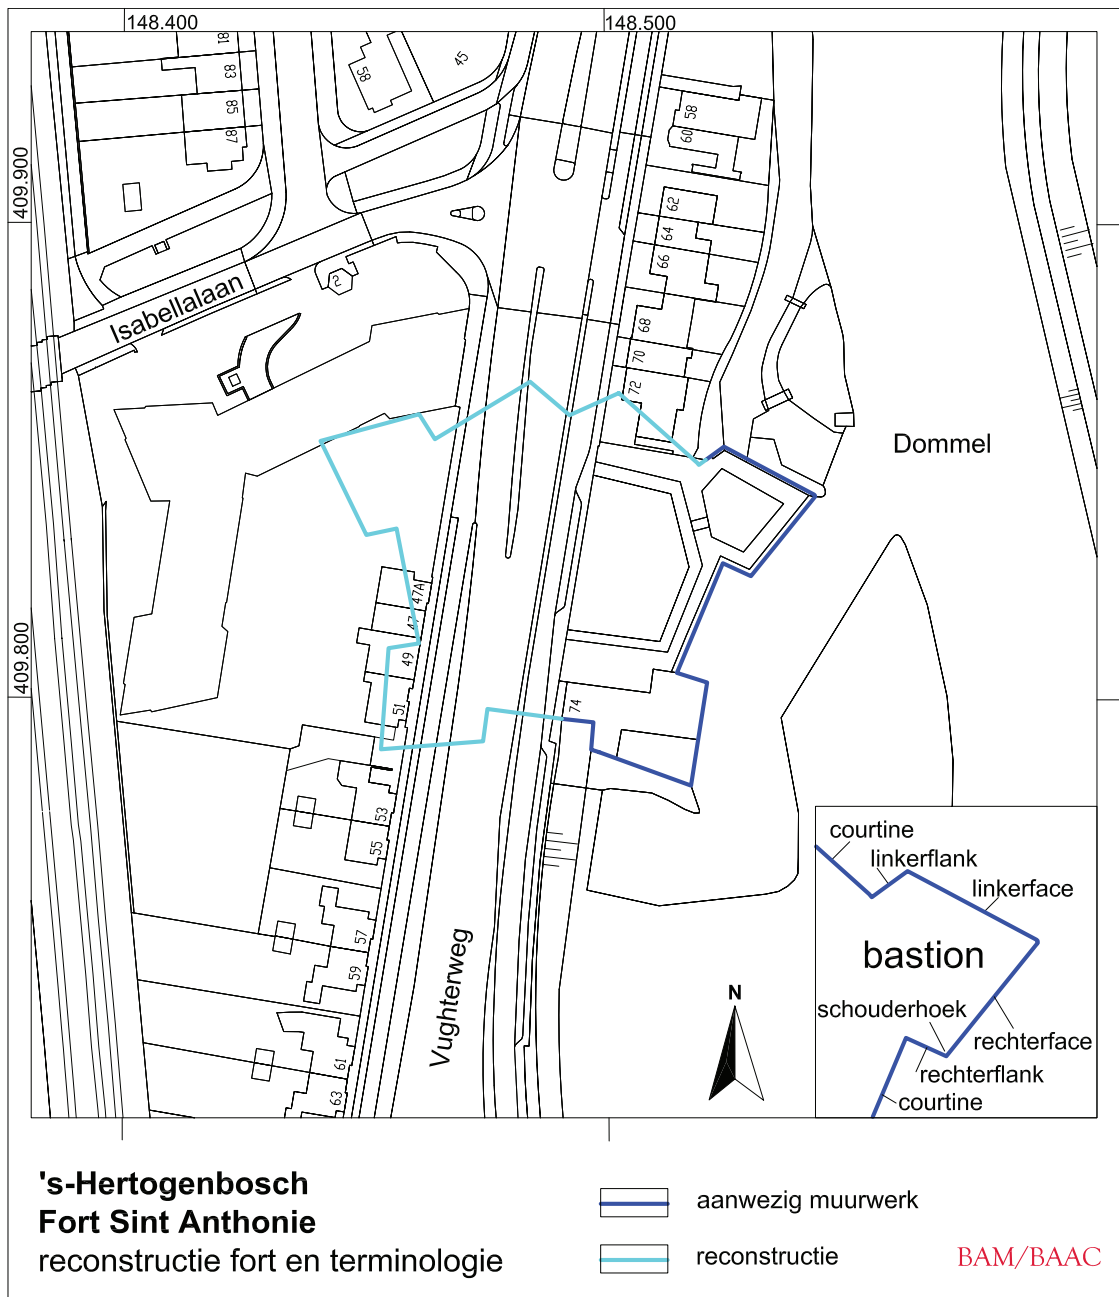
148.400
148.500
409.900
409.800
81
83
85
87
58
45
58
60
62
64
66
68
70
72
2
Isabellalaan
Dommel
47A
47
49
51
74
53
55
57
59
61
63
Vughterweg
N
courtine
linkerflank
linkerface
bastion
schouderhoek
rechterface
rechterflank
courtine

's-Hertogenbosch
Fort Sint Anthonie
reconstructie fort en terminologie

aanwezig muurwerk
reconstructie

BAM/BAAC